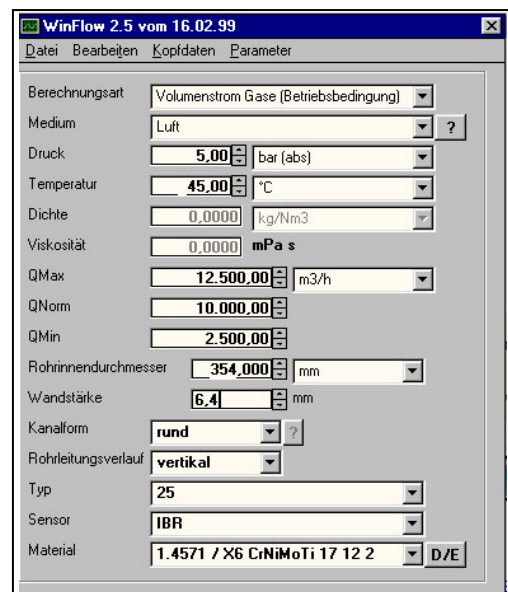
WinFlow 2.5 vom 16.02.99

Datei Bearbeiten Kopfdaten Parameter

Berechnungsart Volumenstrom Gase (Betriebsbedingung)
Medium Luft ?
Druck 5,00 bar (abs)
Temperatur 45,00 °C
Dichte 0,0000 kg/Nm3
Viskosität 0,0000 mPa s
QMax 12.500,00 m3/h
QNorm 10.000,00
QMin 2.500,00
Rohrinnendurchmesser 354,000 mm
Wandstärke 6,4 mm
Kanalform rund ?
Rohrleitungsverlauf vertikal
Typ 25
Sensor IBR
Material 1.4571 / X6 CrNiMoTi 17 12 2 D/E